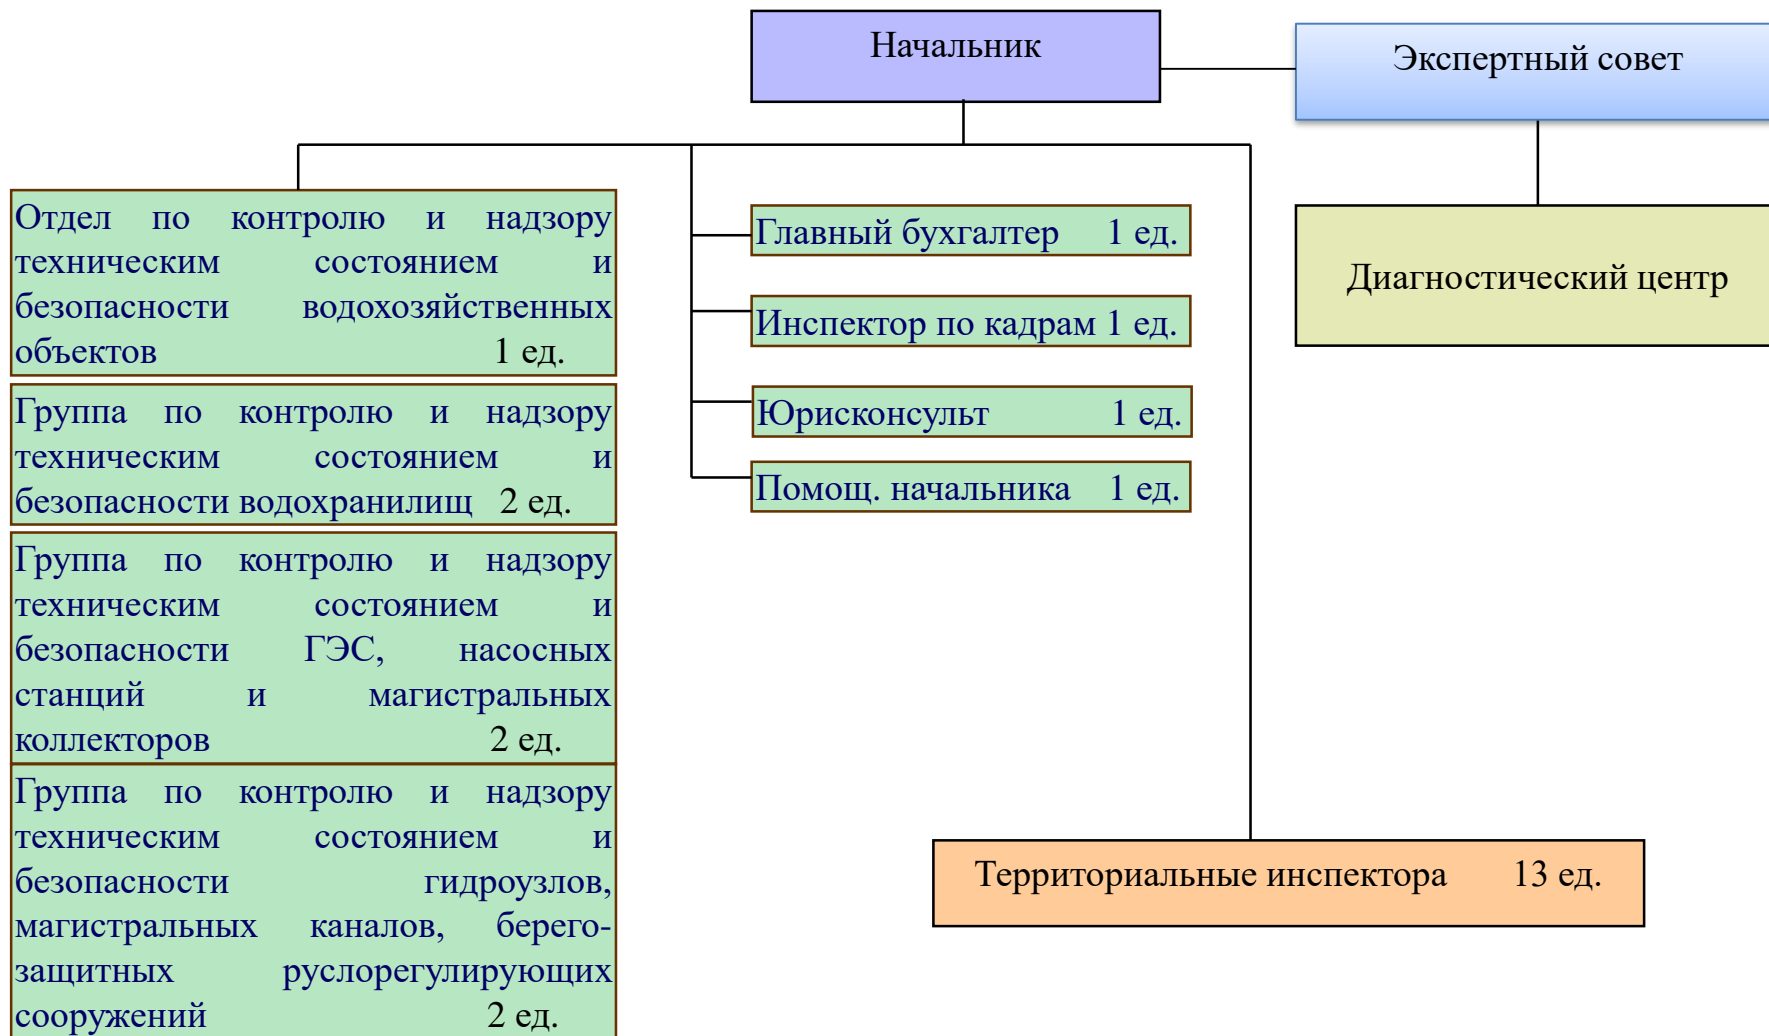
Начальник

Экспертный совет

Отдел по контролю и надзору техническим состоянием и безопасности водохозяйственных объектов 1 ед.

Группа по контролю и надзору техническим состоянием и безопасности водохранилищ 2 ед.

Группа по контролю и надзору техническим состоянием и безопасности ГЭС, насосных станций и магистральных коллекторов 2 ед.

Группа по контролю и надзору техническим состоянием и безопасности гидроузлов, магистральных каналов, берего-защитных руслорегулирующих сооружений 2 ед.

Главный бухгалтер 1 ед.

Инспектор по кадрам 1 ед.

Юрисконсульт 1 ед.

Помощ. начальника 1 ед.

Диагностический центр

Территориальные инспектора 13 ед.